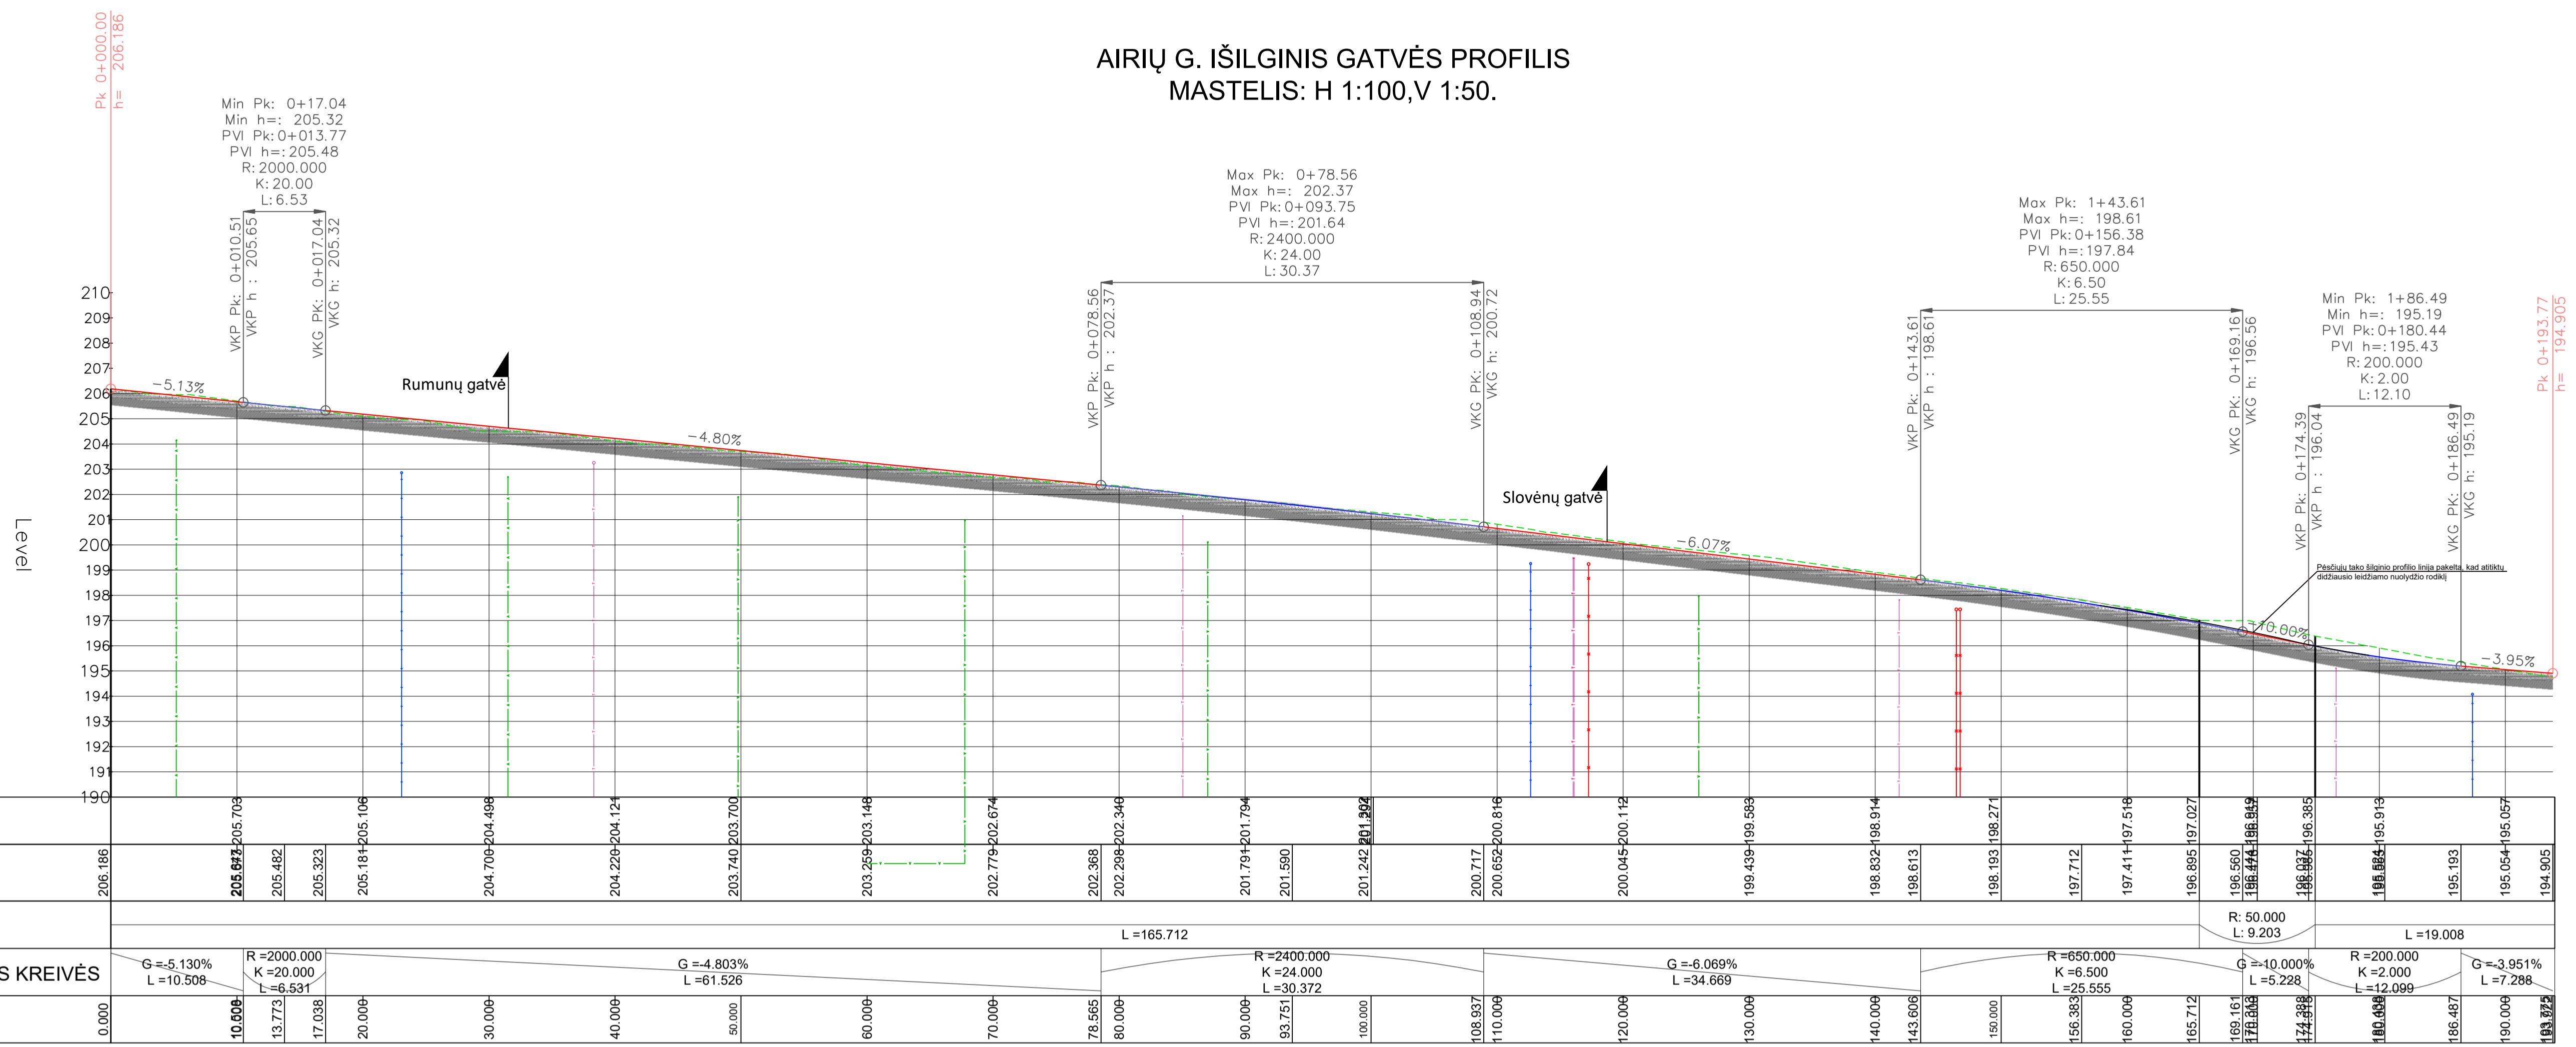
AIRIŲ G. IŠILGINIS GATVĖS PROFILIS
MASTELIS: H 1:100,V 1:50.

Pk 0+000.00
h= 206.186

Min Pk: 0+17.04
Min h=: 205.32
PVI Pk: 0+013.77
PVI h=: 205.48
R: 2000.000
K: 20.00
L: 6.53

VKP Pk: 0+010.51
VKP h: 205.65
VKG Pk: 0+017.04
VKG h: 205.32

Max Pk: 0+78.56
Max h=: 202.37
PVI Pk: 0+093.75
PVI h=: 201.64
R: 2400.000
K: 24.00
L: 30.37

VKP Pk: 0+078.56
VKP h: 202.37
VKG Pk: 0+108.94
VKG h: 200.72

Max Pk: 1+43.61
Max h=: 198.61
PVI Pk: 0+156.38
PVI h=: 197.84
R: 650.000
K: 6.50
L: 25.55

VKP Pk: 0+143.61
VKP h: 198.61
VKG Pk: 0+169.16
VKG h: 196.56

Min Pk: 1+86.49
Min h=: 195.19
PVI Pk: 0+180.44
PVI h=: 195.43
R: 200.000
K: 2.00
L: 12.10

VKP Pk: 0+174.39
VKP h: 196.04
VKG Pk: 0+186.49
VKG h: 195.19

Pk 0+193.77
h= 194.905

210
209
208
207
206
205
204
203
202
201
200
199
198
197
196
195
194
193
192
191
190

Level

-5.13%
Rumunų gatvė
-4.80%
Slovėnų gatvė
-6.07%
Pėsčiųjų tako išilginio profilio linija pakelta, kad atitiktų didžiausio leidžiamo nuolydžio rodiklį
-10.00%
-3.95%

205.703 205.106 204.498 204.124 203.700 203.148 202.674 202.340 201.794 201.592 200.816 200.112 199.583 198.914 198.271 197.518 197.027 196.949 196.385 195.913 195.057

206.186 205.647 205.482 205.323 205.181 204.700 204.220 203.740 203.259 202.779 202.368 202.298 201.791 201.590 201.242 200.717 200.652 200.045 199.439 198.832 198.613 198.193 197.712 197.411 196.895 196.560 196.444 196.027 195.965 195.524 195.193 195.054 194.905

R: 50.000
L: 9.203
L =165.712
L =19.008

S KREIVĖS
G =-5.130%
L =10.508
R =2000.000
K =20.000
L =6.531
G =-4.803%
L =61.526
R =2400.000
K =24.000
L =30.372
G =-6.069%
L =34.669
R =650.000
K =6.500
L =25.555
G =-10.000%
L =5.228
R =200.000
K =2.000
L =12.099
G =-3.951%
L =7.288

0.000 10.508 13.773 17.038 20.000 30.000 40.000 50.000 60.000 70.000 78.565 80.000 90.000 93.751 100.000 108.937 110.000 120.000 130.000 140.000 143.606 150.000 156.383 160.000 165.712 169.161 170.000 174.388 180.000 186.487 190.000 193.775